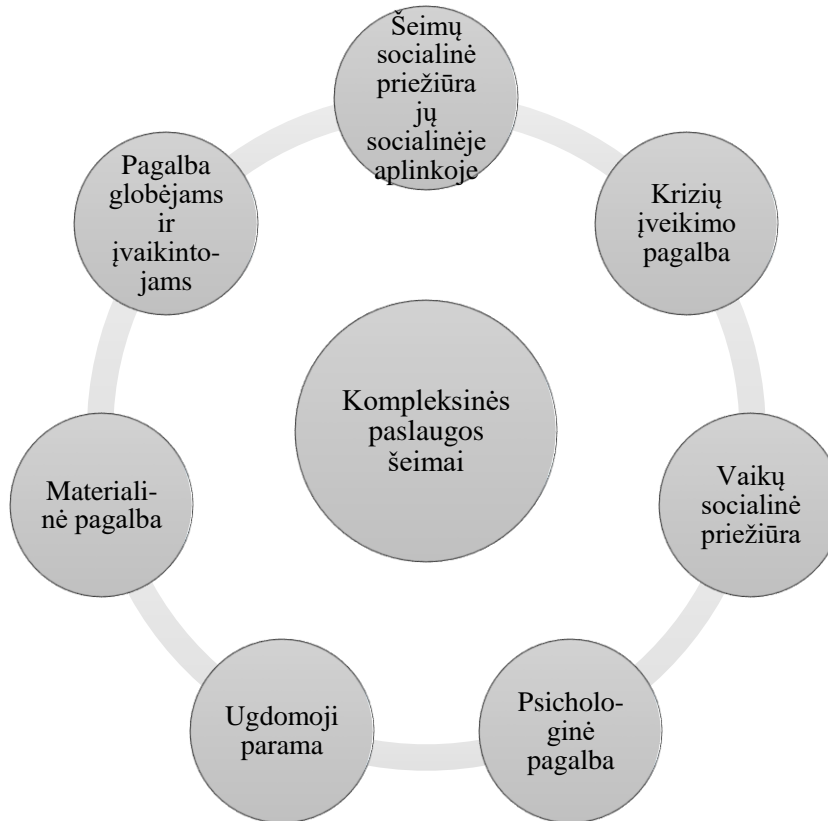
Kompleksinės paslaugos šeimai

Šeimų socialinė priežiūra jų socialinėje aplinkoje

Krizių įveikimo pagalba

Vaikų socialinė priežiūra

Psichologinė pagalba

Ugdomoji parama

Materialinė pagalba

Pagalba globėjams ir įvaikintojams